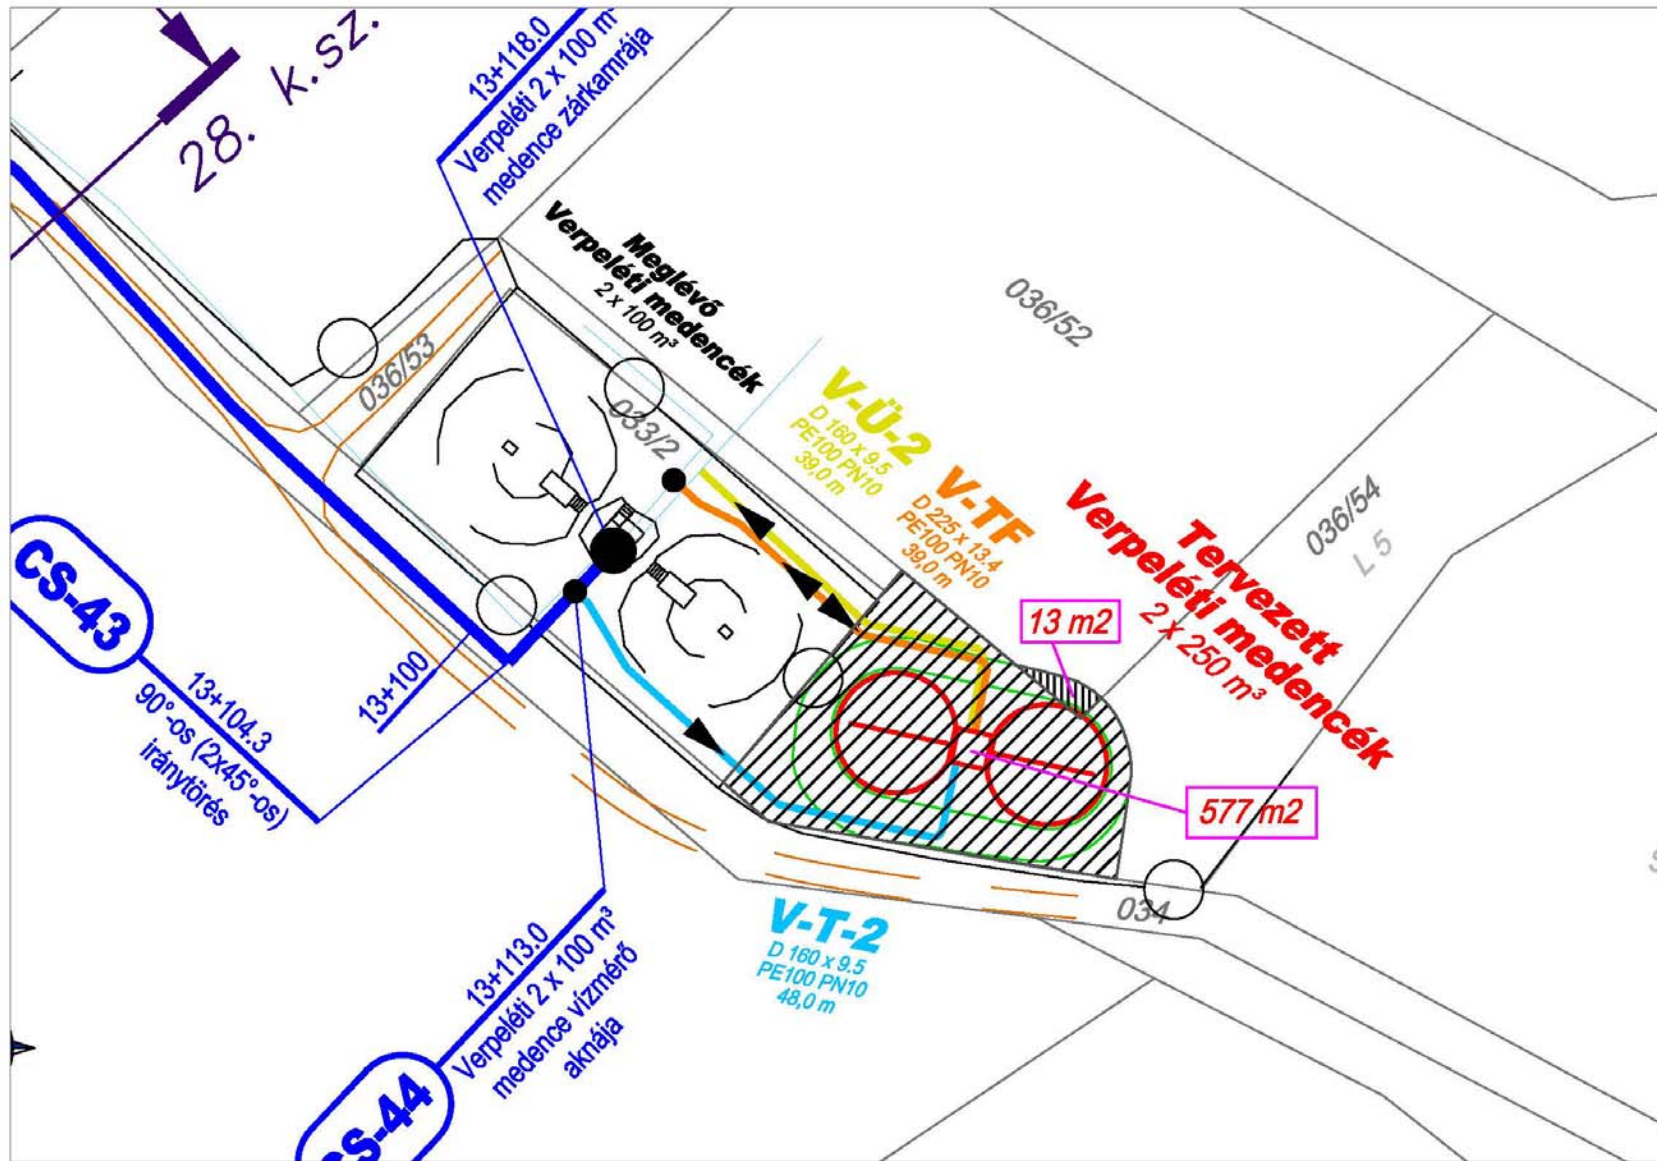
28. k.sz.

13+118.0
Verpeléti 2 x 100 m³
medence zárkamrája

Meglévő
Verpeléti medencék
2 x 100 m³

036/52

036/53

033/2

V-Ü-2
D 160 x 9,5
PE100 PN10
39,0 m

V-TF
D 225 x 13,4
PE100 PN10
39,0 m

Tervezett
Verpeléti medencék
2 x 250 m³

036/54
L 5

13 m2

577 m2

CS-43

13+104.3
90°-os (2x45°-os)
iránytörés

13+100

034

V-T-2
D 160 x 9.5
PE100 PN10
48,0 m

13+113.0
Verpeléti 2 x 100 m³
medence vízmérő
aknája

CS-44